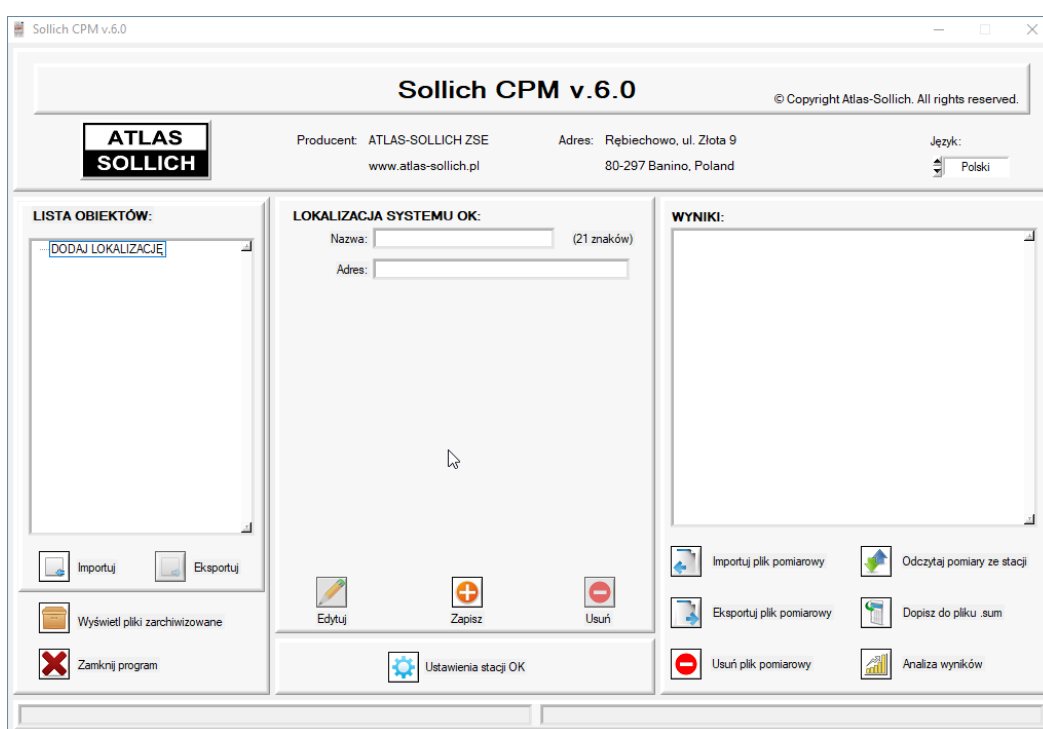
Sollich CPM v.6.0

Sollich CPM v.6.0

© Copyright Atlas-Sollich. All rights reserved.

ATLAS
SOLLICH

Producent: ATLAS-SOLLICH ZSE
www.atlas-sollich.pl

Adres: Rębiechowo, ul. Złota 9
80-297 Banino, Poland

Język:
Polski

LISTA OBIEKTÓW:

DODAJ LOKALIZACJĘ

Importuj
Eksportuj

Wyświetl pliki zarchiwizowane

Zamknij program

LOKALIZACJA SYSTEMU OK:

Nazwa:
(21 znaków)
Adres:

Edytuj
Zapisz
Usuń

Ustawienia stacji OK

WYNIKI:

Importuj plik pomiarowy
Odczytaj pomiary ze stacji
Eksportuj plik pomiarowy
Dopisz do pliku .sum
Usuń plik pomiarowy
Analiza wyników